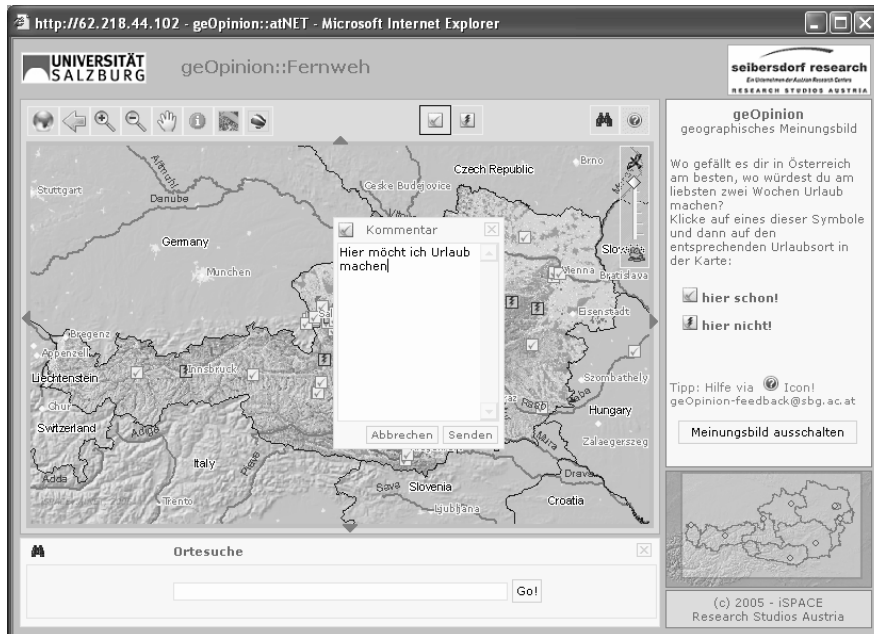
http://62.218.44.102 - geOpinion::atNET - Microsoft Internet Explorer

UNIVERSITÄT SALZBURG

geOpinion::Fernweh

seibersdorf research
Ein Unternehmen der Austrian Research Centers
RESEARCH STUDIOS AUSTRIA

Brno
Czech Republic
Ceske Budejovice
Stuttgart
Danube
Germany
München
Vienna
Bratislava
Slovakia
Eisenstadt
Bregenz
Appenzell
Liechtenstein
Innsbruck
Chur
Switzerland
Szombathely
Hungary
Zalaegerszeg
Italy
Adda
Trento
Slovenia
Ljubljana
Croatia
Drava
Sava
Mura

Kommentar
Hier möcht ich Urlaub machen
Abbrechen
Senden

geOpinion
geographisches Meinungsbild

Wo gefällt es dir in Österreich am besten, wo würdest du am liebsten zwei Wochen Urlaub machen?
Klicke auf eines dieser Symbole und dann auf den entsprechenden Urlaubsort in der Karte:

hier schon!
hier nicht!

Tipp: Hilfe via Icon!
geOpinion-feedback@sbg.ac.at

Meinungsbild ausschalten

Ortesuche

Go!

(c) 2005 - iSPACE
Research Studios Austria